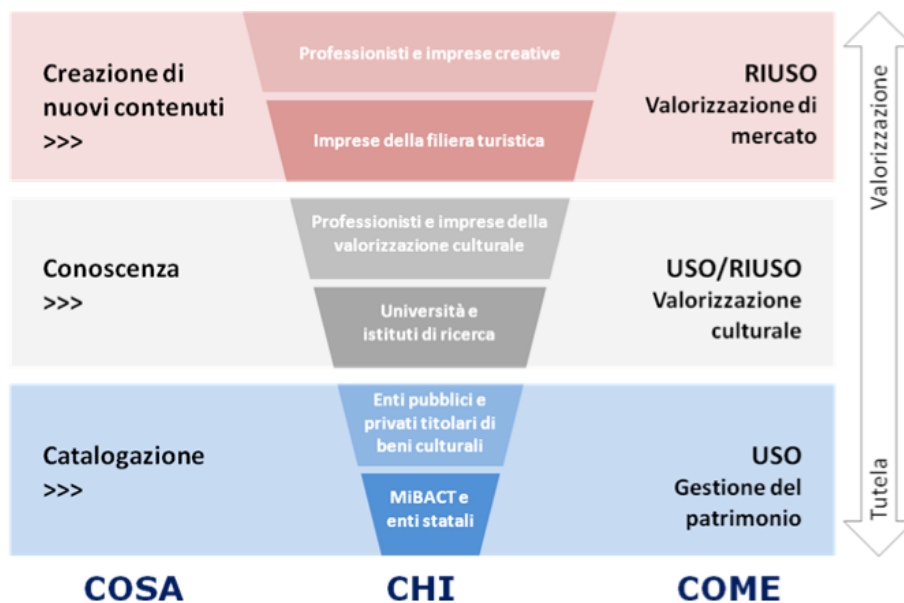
Creazione di nuovi contenuti
>>>

Professionisti e imprese creative

Imprese della filiera turistica

RIUSO
Valorizzazione di mercato

Conoscenza
>>>

Professionisti e imprese della valorizzazione culturale

Università e istituti di ricerca

USO/RIUSO
Valorizzazione culturale

Catalogazione
>>>

Enti pubblici e privati titolari di beni culturali

MiBACT e enti statali

USO
Gestione del patrimonio

Valorizzazione

Tutela

COSA

CHI

COME